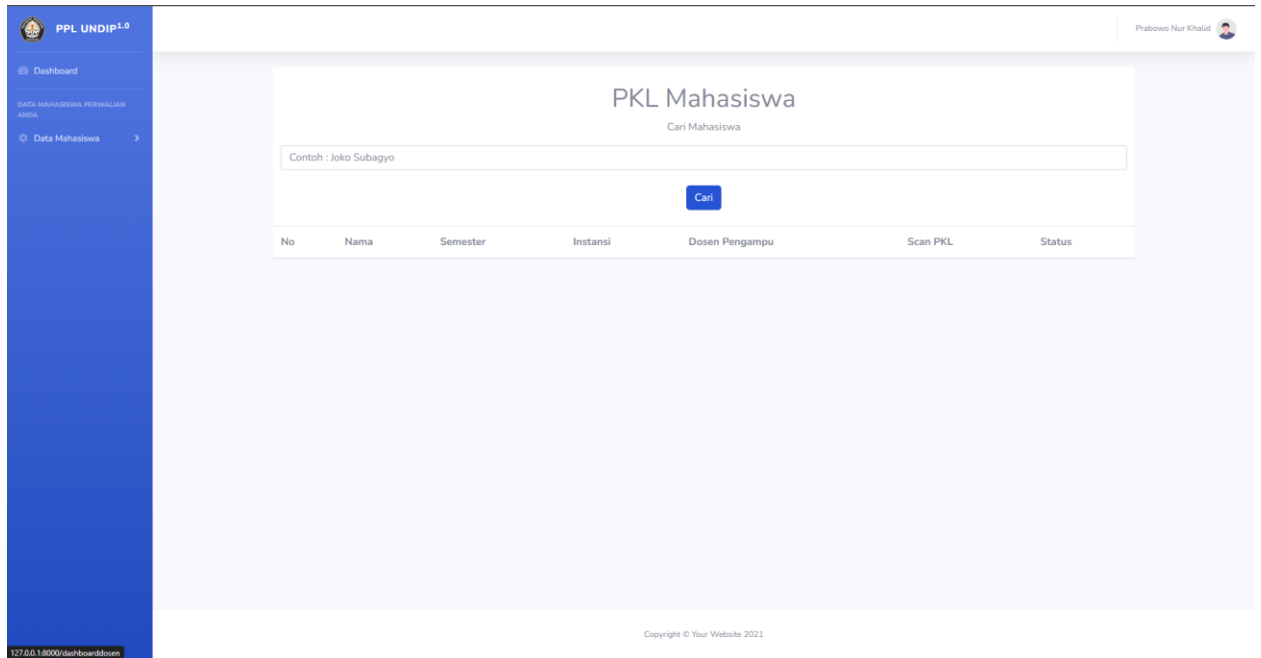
PPL UNDIP$^{1.0}$

Dashboard

DATA MAHASISWA PERWALIAN ANDA

Data Mahasiswa >

Prabowo Nur Khalid

PKL Mahasiswa

Cari Mahasiswa

Contoh : Joko Subagyo

Cari

| No | Nama | Semester | Instansi | Dosen Pengampu | Scan PKL | Status |
|---|---|---|---|---|---|---|

Copyright © Your Website 2021

127.0.0.1:8000/dashboarddosen